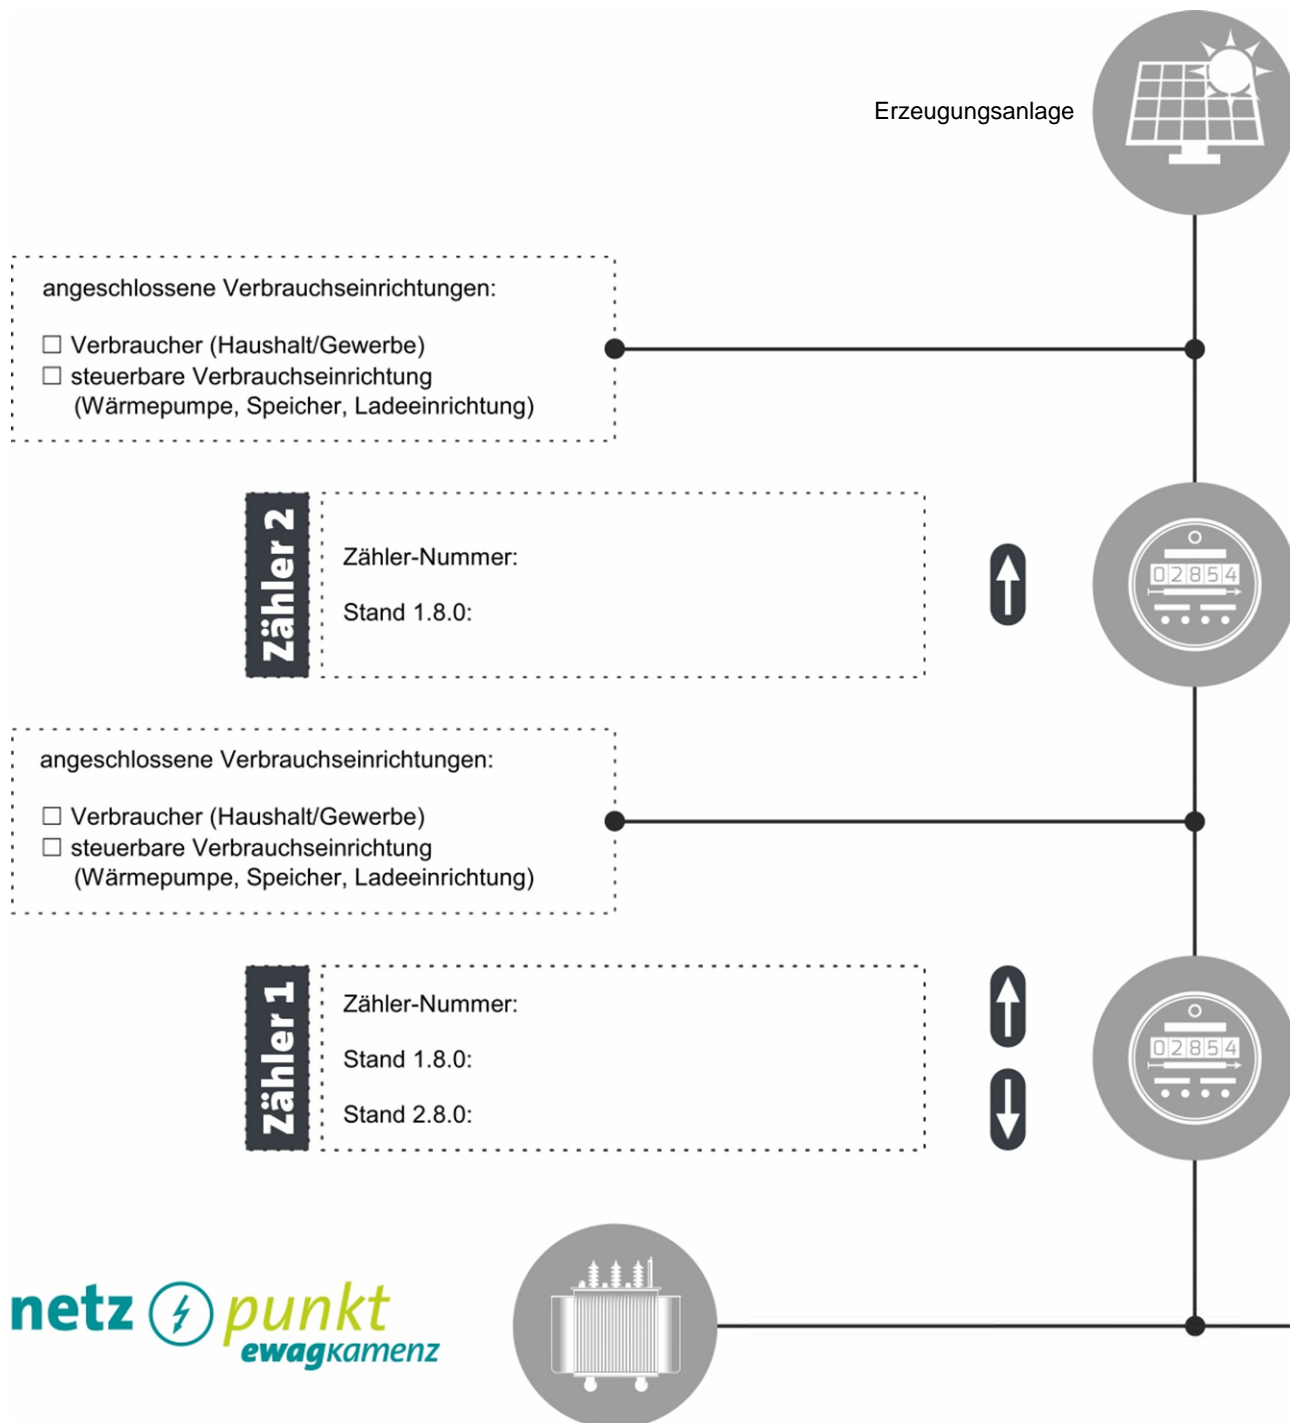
Erzeugungsanlage

angeschlossene Verbrauchseinrichtungen:

☐ Verbraucher (Haushalt/Gewerbe)
☐ steuerbare Verbrauchseinrichtung (Wärmepumpe, Speicher, Ladeeinrichtung)

Zähler 2

Zähler-Nummer:

Stand 1.8.0:

02854

angeschlossene Verbrauchseinrichtungen:

☐ Verbraucher (Haushalt/Gewerbe)
☐ steuerbare Verbrauchseinrichtung (Wärmepumpe, Speicher, Ladeeinrichtung)

Zähler 1

Zähler-Nummer:

Stand 1.8.0:

Stand 2.8.0:

02854

netz punkt ewagkamenz